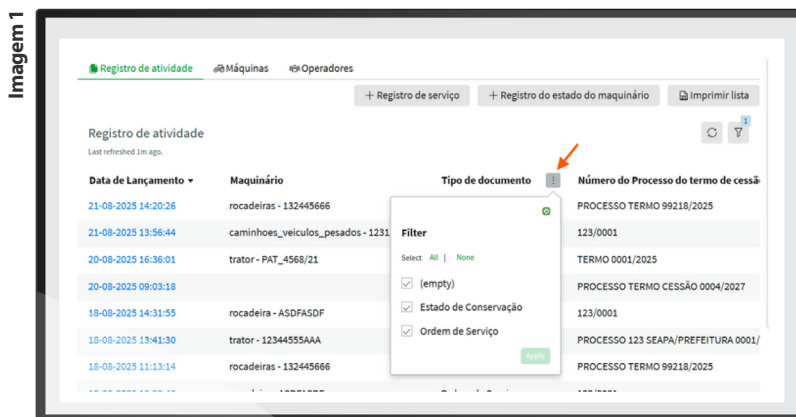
Imagem 1

Registro de atividade   Máquinas   Operadores

+ Registro de serviço   + Registro do estado do maquinário   Imprimir lista

Registro de atividade
Last refreshed 1m ago.

1

| Data de Lançamento ▾ | Maquinário | Tipo de documento | Número do Processo do termo de cessã |
|---|---|---|---|
| 21-08-2025 14:20:26 | rocadeiras - 132445666 | | PROCESSO TERMO 99218/2025 |
| 21-08-2025 13:56:44 | caminhoes_veiculos_pesados - 1231 | | 123/0001 |
| 20-08-2025 16:36:01 | trator - PAT_4568/21 | | TERMO 0001/2025 |
| 20-08-2025 09:03:18 | | | PROCESSO TERMO CESSÃO 0004/2027 |
| 18-08-2025 14:31:55 | rocadeira - ASDFASDF | | 123/0001 |
| 18-08-2025 13:41:30 | trator - 12344555AAA | | PROCESSO 123 SEAPA/PREFEITURA 0001/ |
| 18-08-2025 11:13:14 | rocadeiras - 132445666 | | PROCESSO TERMO 99218/2025 |
| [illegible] | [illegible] | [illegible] | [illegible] |

Filter
Select All | None
(empty)
Estado de Conservação
Ordem de Serviço
Apply